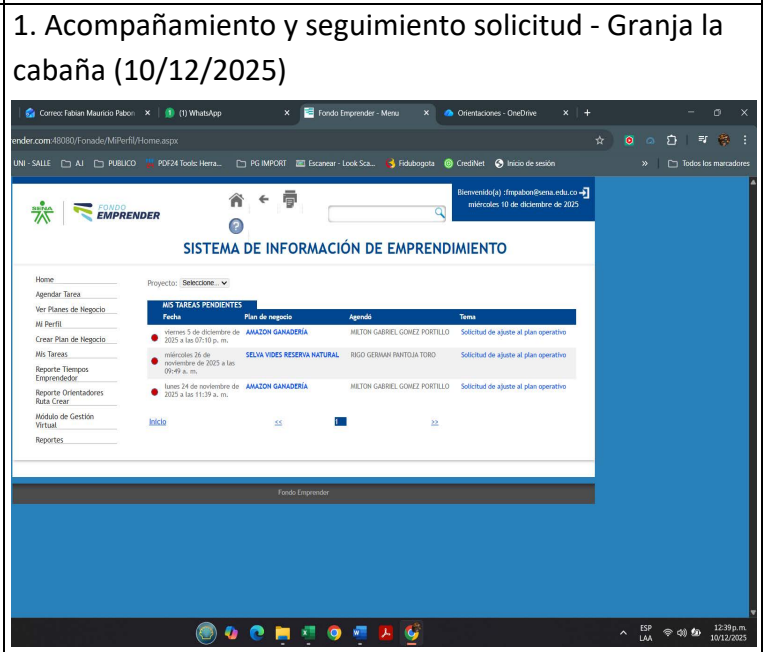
1. Acompañamiento y seguimiento solicitud - Granja la cabaña (10/12/2025)

Correo: Fabian Mauricio Pabon ×
(1) WhatsApp ×
Fondo Emprender - Menu ×
Orientaciones - OneDrive ×
+

ender.com:48080/Fonade/MiPerfil/Home.aspx

UNI - SALLE  AJ  PUBLICO  PDF24 Tools: Herra...  PG IMPORT  Escanear - Look Sca...  Fidubogota  CrediNet  Inicio de sesión  »  Todos los marcadores

FONDO EMPRENDER

Bienvenido(a) :fmpabon@sena.edu.co
miércoles 10 de diciembre de 2025

SISTEMA DE INFORMACIÓN DE EMPRENDIMIENTO

Home
Agendar Tarea
Ver Planes de Negocio
Mi Perfil
Crear Plan de Negocio
Mis Tareas
Reporte Tiempos Emprendedor
Reporte Orientadores Ruta Crear
Módulo de Gestión Virtual
Reportes

Proyecto: Seleccione...

MIS TAREAS PENDIENTES

| Fecha | Plan de negocio | Agendó | Tema |
|---|---|---|---|
| viernes 5 de diciembre de 2025 a las 07:10 p. m. | AMAZON GANADERÍA | MILTON GABRIEL GOMEZ PORTILLO | Solicitud de ajuste al plan operativo |
| miércoles 26 de noviembre de 2025 a las 09:49 a. m. | SELVA VIDES RESERVA NATURAL | RIGO GERMAN PANTOJA TORO | Solicitud de ajuste al plan operativo |
| lunes 24 de noviembre de 2025 a las 11:39 a. m. | AMAZON GANADERÍA | MILTON GABRIEL GOMEZ PORTILLO | Solicitud de ajuste al plan operativo |

Inicio  <<  1  >>

Fondo Emprender

ESP LAA  12:39 p. m. 10/12/2025